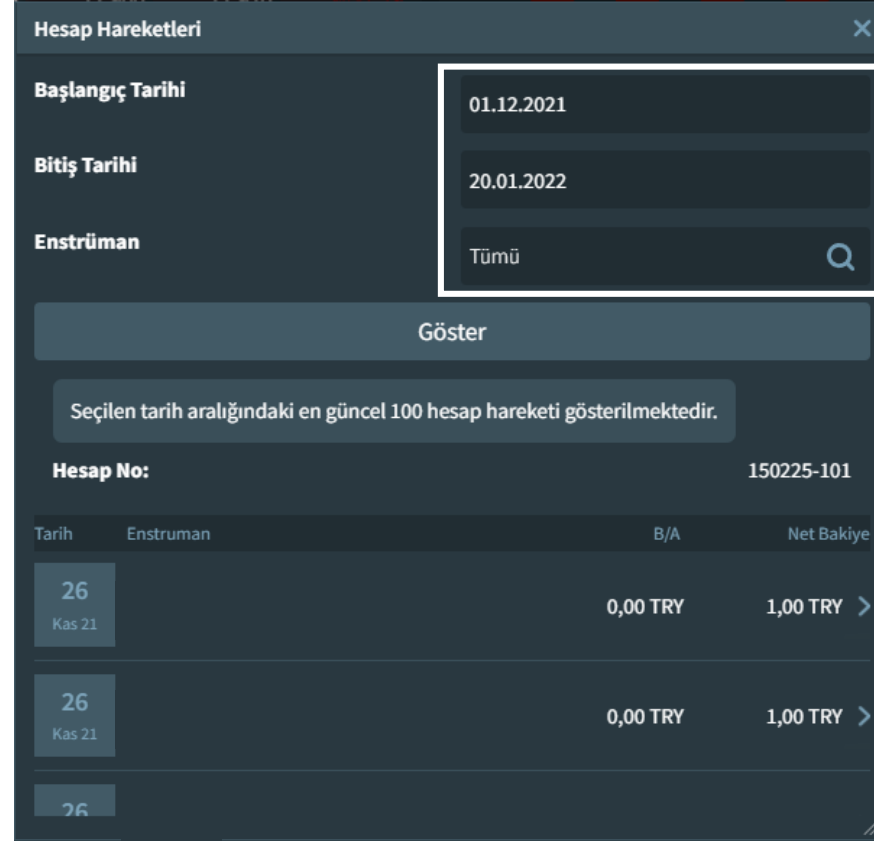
Hesap Hareketleri ×

Başlangıç Tarihi 01.12.2021

Bitiş Tarihi 20.01.2022

Enstrüman Tümü

Göster

Seçilen tarih aralığındaki en güncel 100 hesap hareketi gösterilmektedir.

Hesap No: 150225-101

| Tarih | Enstruman | B/A | Net Bakiye |
|---|---|---|---|
| 26 Kas 21 | | 0,00 TRY | 1,00 TRY |
| 26 Kas 21 | | 0,00 TRY | 1,00 TRY |
| 26 | | | |